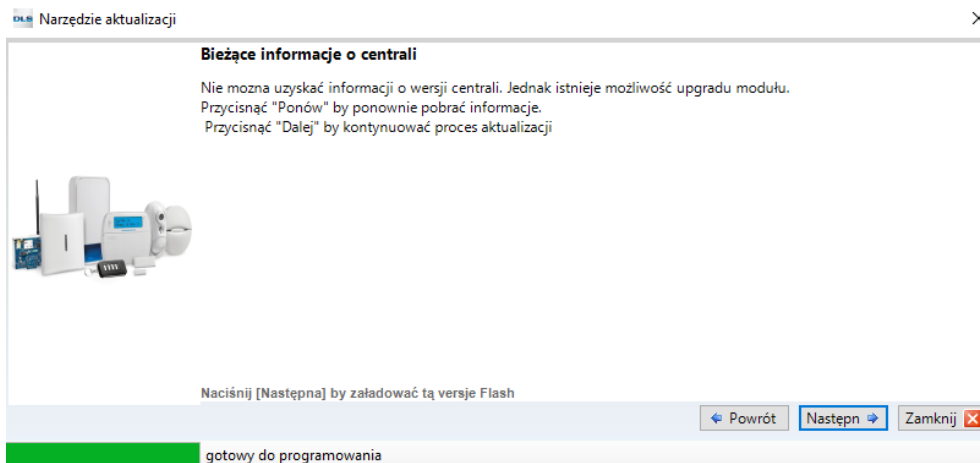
DLS Narzędzie aktualizacji

Bieżące informacje o centrali

Nie mozna uzyskać informacji o wersji centrali. Jednak istnieje możliwość upgradu modułu.
Przycisnąć "Ponów" by ponownie pobrać informacje.
Przycisnąć "Dalej" by kontynuować proces aktualizacji

Naciśnij [Następna] by załadować tą versje Flash

Powrót
Następn
Zamknij

gotowy do programowania